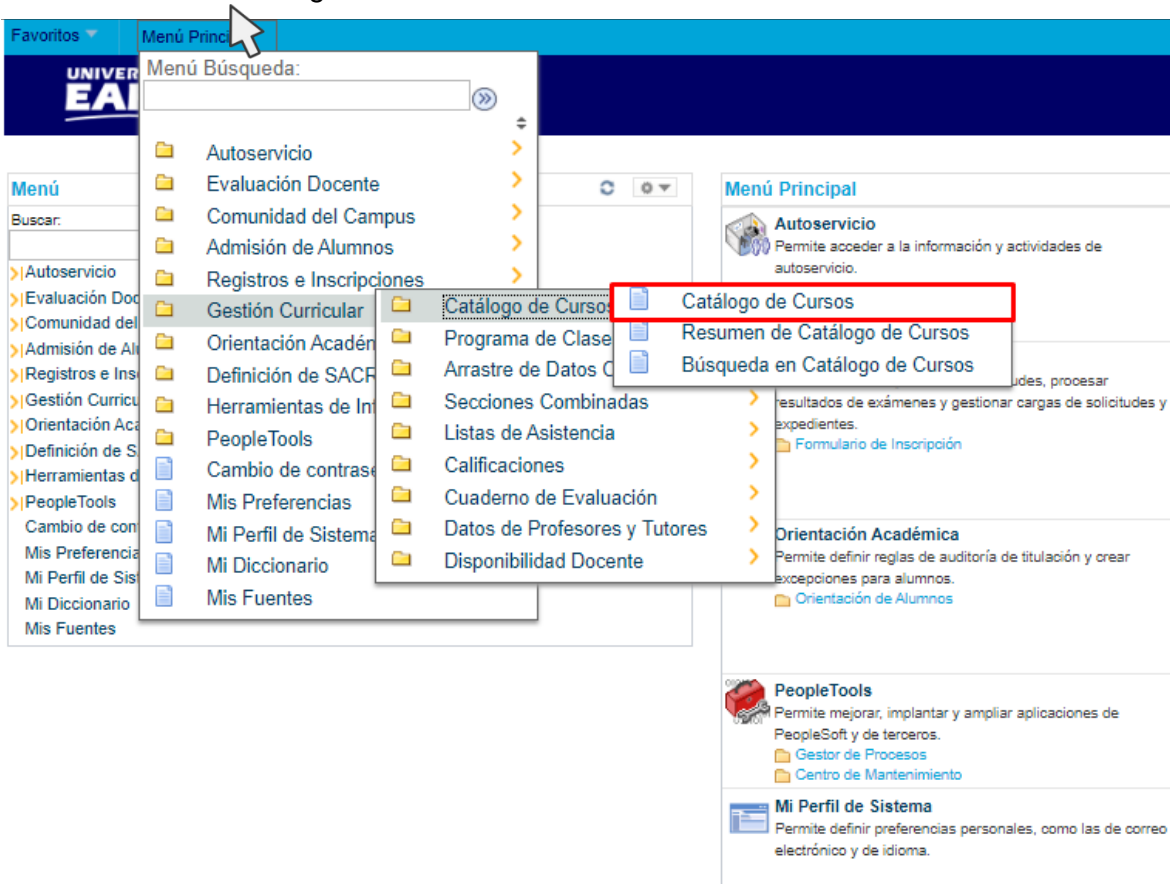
Favoritos
Menú Princi

UNIVER
EA

Menú Búsqueda:

Autoservicio
Evaluación Docente
Comunidad del Campus
Admisión de Alumnos
Registros e Inscripciones
Gestión Curricular
Orientación Académ
Definición de SACR
Herramientas de In
PeopleTools
Cambio de contrase
Mis Preferencias
Mi Perfil de Sistema
Mi Diccionario
Mis Fuentes

Catálogo de Cursos
Programa de Clase
Arrastre de Datos C
Secciones Combinadas
Listas de Asistencia
Calificaciones
Cuaderno de Evaluación
Datos de Profesores y Tutores
Disponibilidad Docente

Catálogo de Cursos
Resumen de Catálogo de Cursos
Búsqueda en Catálogo de Cursos

Menú
Buscar:
Autoservicio
Evaluación Doc
Comunidad del
Admisión de Al
Registros e Ins
Gestión Curricu
Orientación Aca
Definición de S
Herramientas d
PeopleTools
Cambio de con
Mis Preferencia
Mi Perfil de Sis
Mi Diccionario
Mis Fuentes

Menú Principal
Autoservicio
Permite acceder a la información y actividades de autoservicio.

udes, procesar resultados de exámenes y gestionar cargas de solicitudes y expedientes.
Formulario de Inscripción

Orientación Académica
Permite definir reglas de auditoría de titulación y crear excepciones para alumnos.
Orientación de Alumnos

PeopleTools
Permite mejorar, implantar y ampliar aplicaciones de PeopleSoft y de terceros.
Gestor de Procesos
Centro de Mantenimiento

Mi Perfil de Sistema
Permite definir preferencias personales, como las de correo electrónico y de idioma.